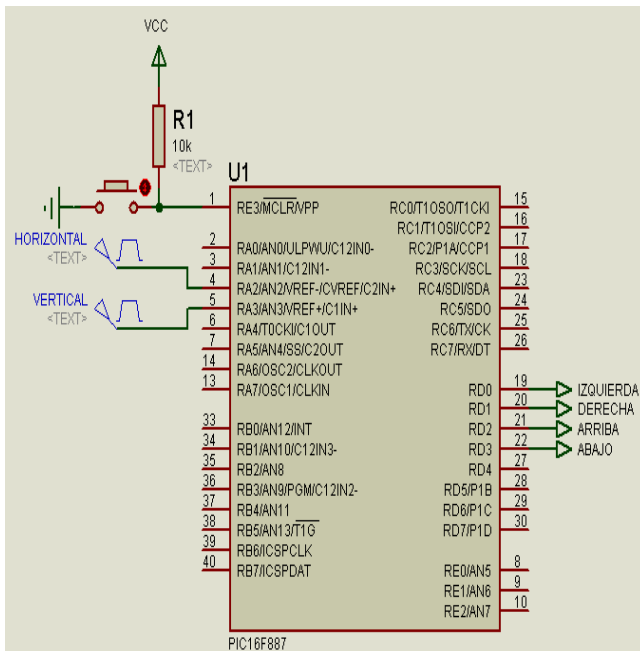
VCC

R1
10k
<TEXT>

U1

HORIZONTAL
<TEXT>

VERTICAL
<TEXT>

1 RE3/$\overline{MCLR}$/VPP
2 RA0/AN0/ULPWU/C12IN0-
3 RA1/AN1/C12IN1-
4 RA2/AN2/VREF-/CVREF/C2IN+
5 RA3/AN3/VREF+/C1IN+
6 RA4/T0CKI/C1OUT
7 RA5/AN4/SS/C2OUT
14 RA6/OSC2/CLKOUT
13 RA7/OSC1/CLKIN
33 RB0/AN12/INT
34 RB1/AN10/C12IN3-
35 RB2/AN8
36 RB3/AN9/PGM/C12IN2-
37 RB4/AN11
38 RB5/AN13/$\overline{T1G}$
39 RB6/ICSPCLK
40 RB7/ICSPDAT

RC0/T1OSO/T1CKI 15
RC1/T1OSI/CCP2 16
RC2/P1A/CCP1 17
RC3/SCK/SCL 18
RC4/SDI/SDA 23
RC5/SDO 24
RC6/TX/CK 25
RC7/RX/DT 26
RD0 19
RD1 20
RD2 21
RD3 22
RD4 27
RD5/P1B 28
RD6/P1C 29
RD7/P1D 30
RE0/AN5 8
RE1/AN6 9
RE2/AN7 10

IZQUIERDA
DERECHA
ARRIBA
ABAJO

PIC16F887